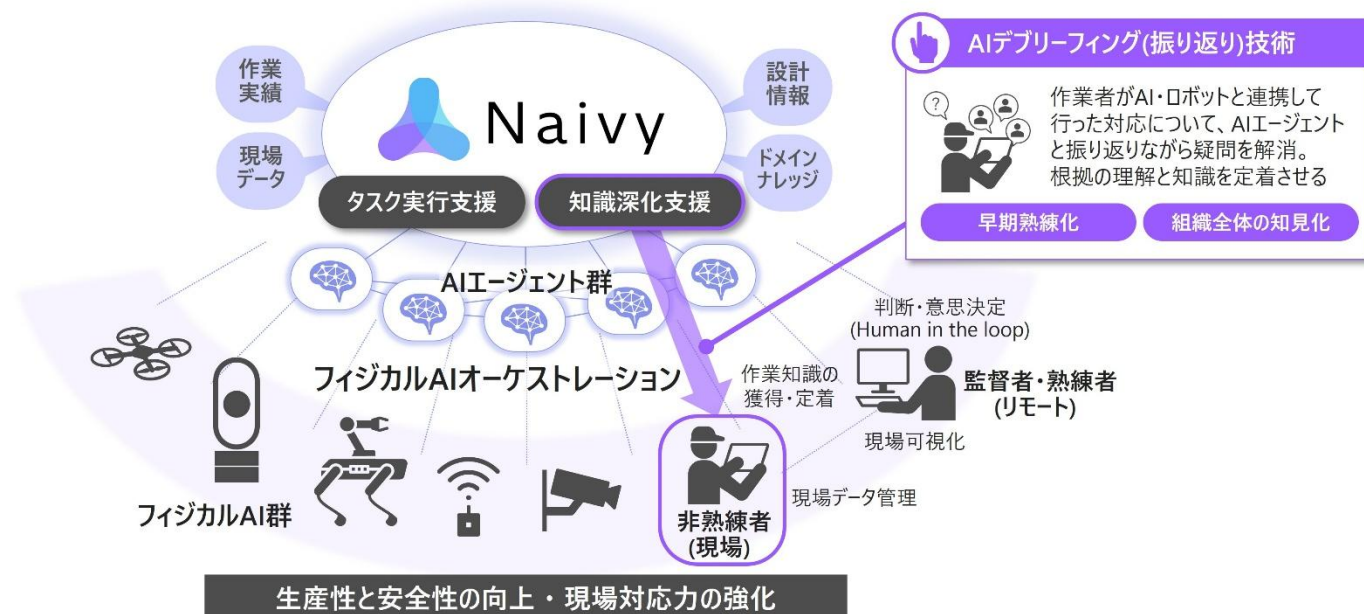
作業実績

現場データ

Naivy

設計情報

ドメインナレッジ

タスク実行支援

知識深化支援

AIデブリーフィング(振り返り)技術

作業者がAI・ロボットと連携して行った対応について、AIエージェントと振り返りながら疑問を解消。根拠の理解と知識を定着させる

早期熟練化

組織全体の知見化

AIエージェント群

判断・意思決定
(Human in the loop)

フィジカルAIオーケストレーション

作業知識の獲得・定着

監督者・熟練者
(リモート)

現場可視化

現場データ管理

フィジカルAI群

非熟練者
(現場)

生産性と安全性の向上・現場対応力の強化